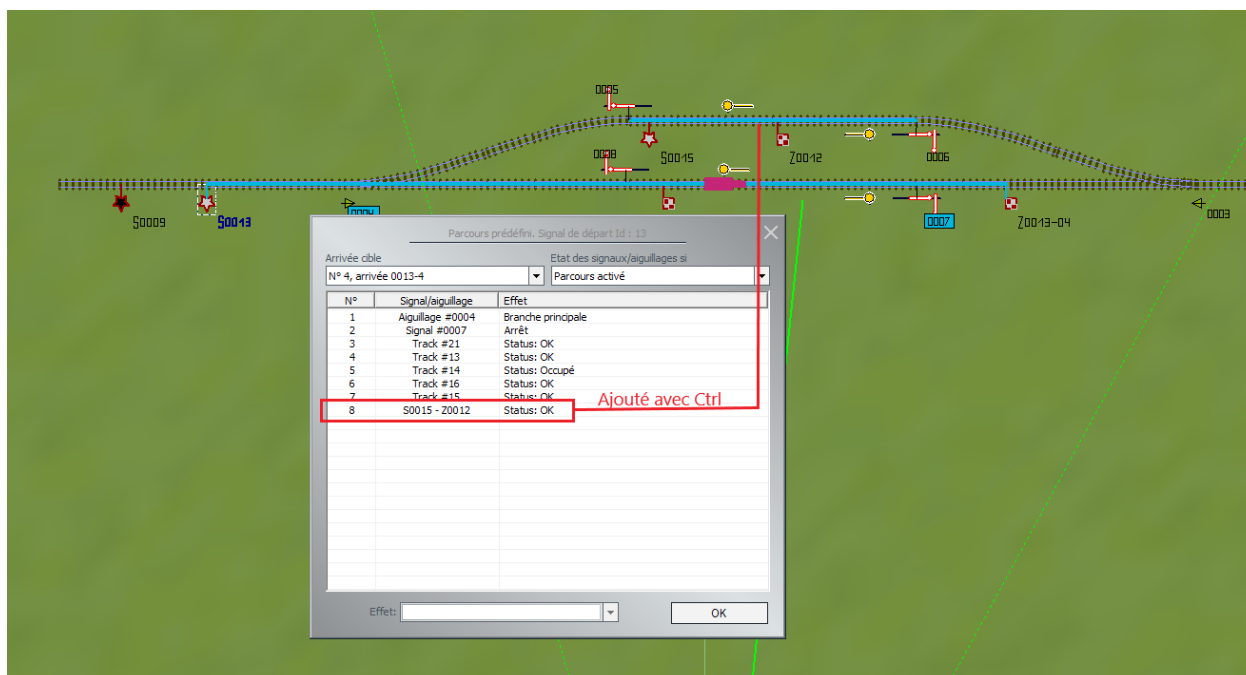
0005
0008
S0015
Z0012
0006
S0009
S0013
0004
0007
Z0013-04
0003

Parcours prédéfini. Signal de départ Id : 13

Arrivée cible
N° 4, arrivée 0013-4
Etat des signaux/aiguillages si
Parcours activé

| N° | Signal/aiguillage | Effet |
|---|---|---|
| 1 | Aiguillage #0004 | Branche principale |
| 2 | Signal #0007 | Arrêt |
| 3 | Track #21 | Status: OK |
| 4 | Track #13 | Status: OK |
| 5 | Track #14 | Status: Occupé |
| 6 | Track #16 | Status: OK |
| 7 | Track #15 | Status: OK |
| 8 | S0015 - Z0012 | Status: OK |

Ajouté avec Ctrl

Effet:
OK